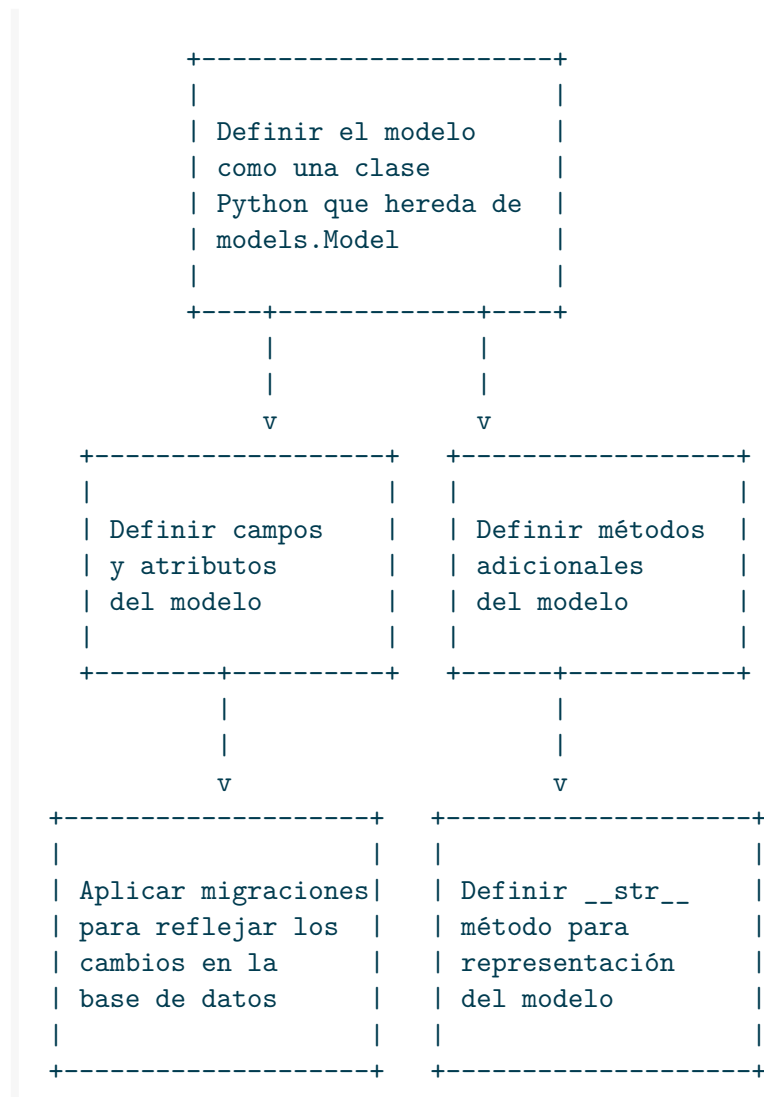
Definir el modelo como una clase Python que hereda de models.Model

v v

Definir campos y atributos del modelo

Definir métodos adicionales del modelo

v v

Aplicar migraciones para reflejar los cambios en la base de datos

Definir __str__ método para representación del modelo